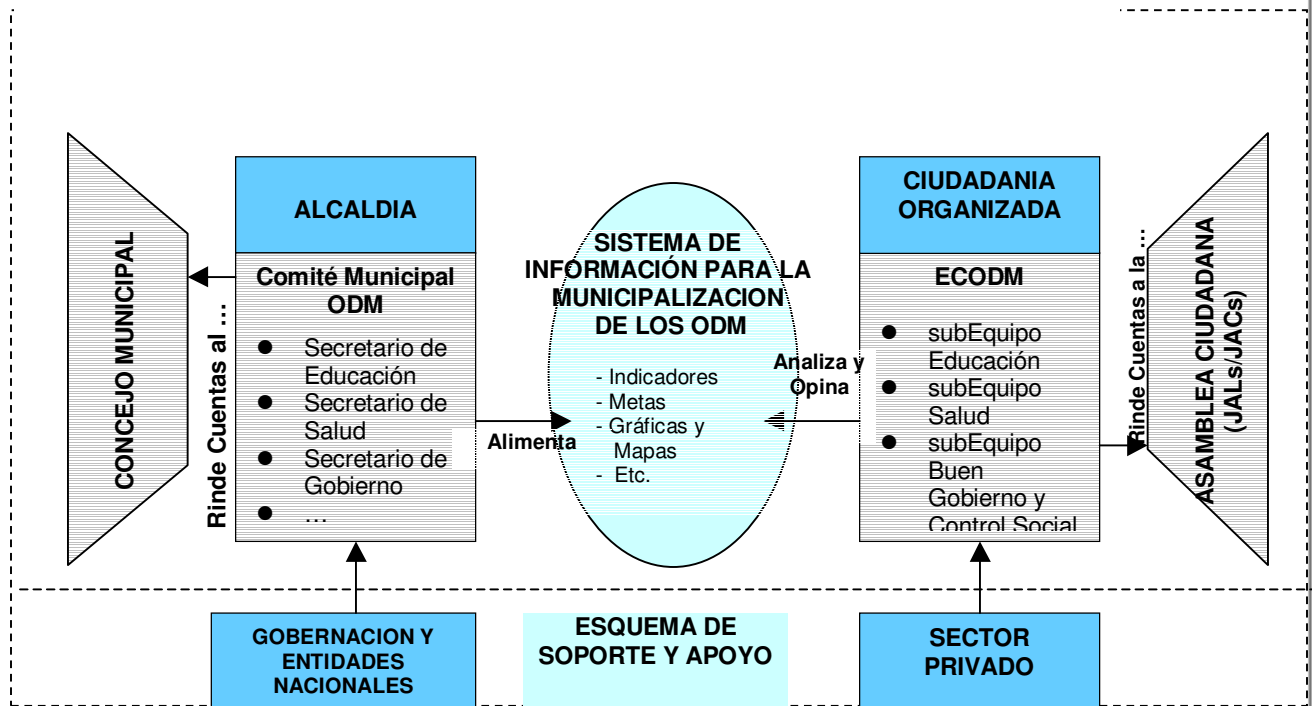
CONCEJO MUNICIPAL

Rinde Cuentas al ...

ALCALDIA

Comité Municipal ODM

- Secretario de Educación
- Secretario de Salud
- Secretario de Gobierno
- …

Alimenta

SISTEMA DE INFORMACIÓN PARA LA MUNICIPALIZACION DE LOS ODM

- Indicadores
- Metas
- Gráficas y Mapas
- Etc.

Analiza y Opina

CIUDADANIA ORGANIZADA

ECODM

- subEquipo Educación
- subEquipo Salud
- subEquipo Buen Gobierno y Control Social

Rinde Cuentas a la ...

ASAMBLEA CIUDADANA (JALs/JACs)

GOBERNACION Y ENTIDADES NACIONALES

ESQUEMA DE SOPORTE Y APOYO

SECTOR PRIVADO